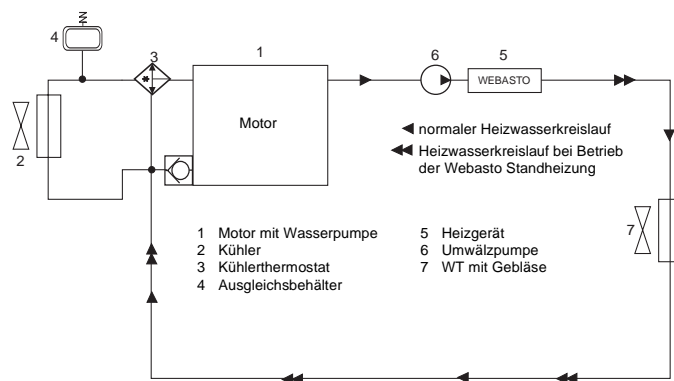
4
3
1
6
5
WEBASTO
2
Motor
◀ normaler Heizwasserkreislauf
◀◀ Heizwasserkreislauf bei Betrieb der Webasto Standheizung
7

1 Motor mit Wasserpumpe
2 Kühler
3 Kühlerthermostat
4 Ausgleichsbehälter

5 Heizgerät
6 Umwälzpumpe
7 WT mit Gebläse